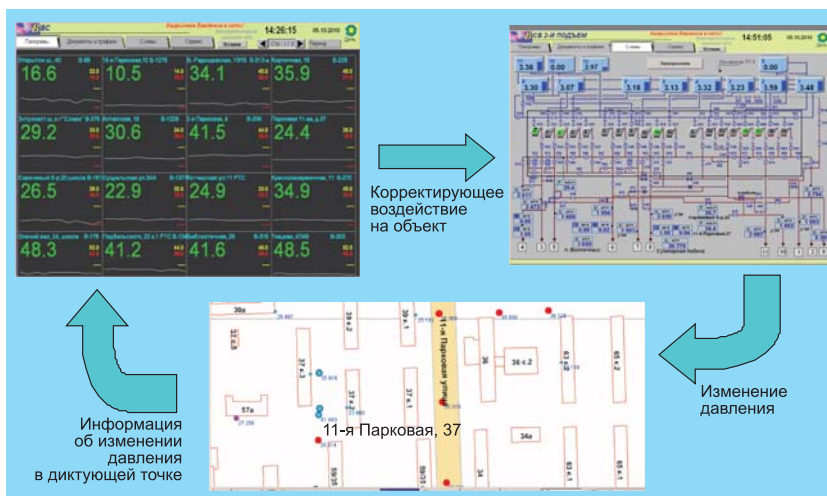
Корректирующее воздействие на объект

Изменение давления

Информация об изменении давления в диктующей точке

11-я Парковая, 37

14:26:15

14:51:05

16.6

10.5

34.1

35.9

29.2

30.6

41.5

24.4

26.5

22.9

24.9

34.9

48.3

41.2

41.6

48.5

11-я Парковая улица

38а

37 к.3

37 к.1

36

36 к.2

63 к.3

65 к.2

57а

34а

34

63 к.1

65 к.1

59/35